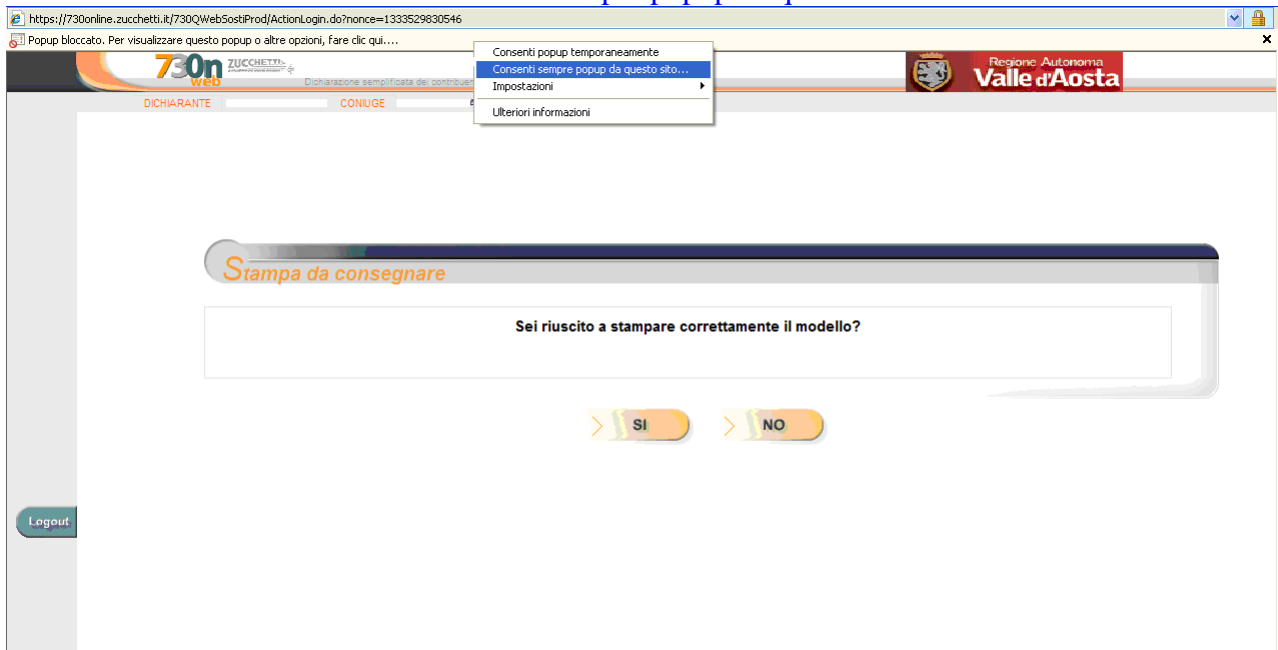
https://730online.zucchetti.it/730QWebSostiProd/ActionLogin.do?nonce=1333529830546

Popup bloccato. Per visualizzare questo popup o altre opzioni, fare clic qui....

Consenti popup temporaneamente
Consenti sempre popup da questo sito...
Impostazioni
Ulteriori informazioni

730n web ZUCCHETTI

Dichiarazione semplificata dei contribuen

Regione Autonoma Valle d'Aosta

DICHIARANTE CONIUGE

Stampa da consegnare

Sei riuscito a stampare correttamente il modello?

SI NO

Logout